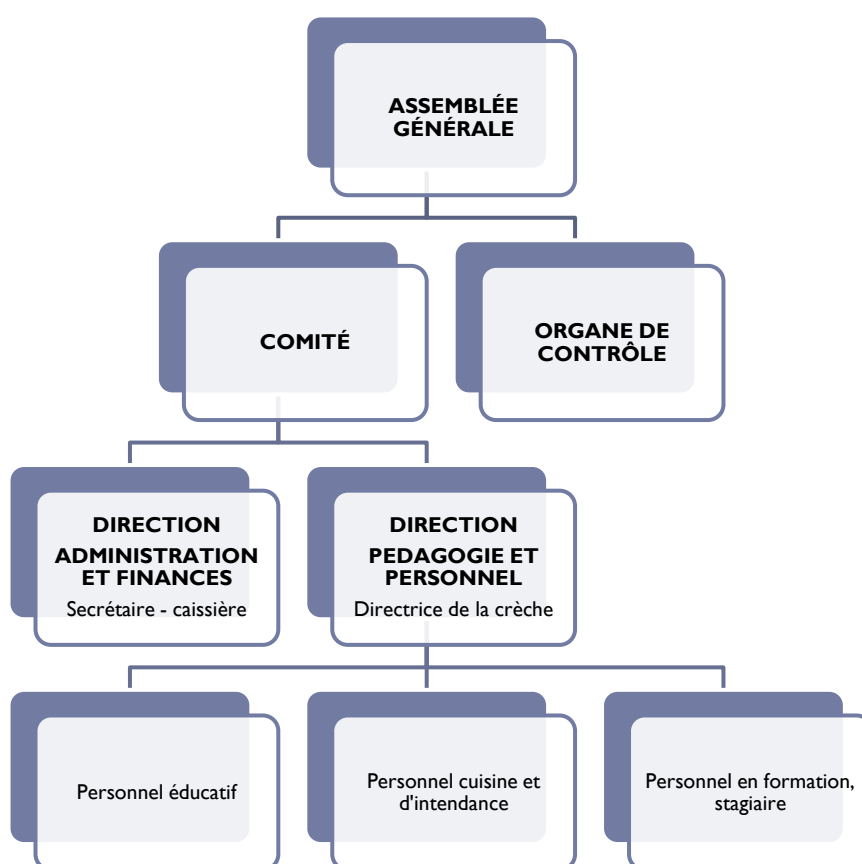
ASSEMBLÉE GÉNÉRALE

COMITÉ

ORGANE DE CONTRÔLE

DIRECTION ADMINISTRATION ET FINANCES
Secrétaire - caissière

DIRECTION PEDAGOGIE ET PERSONNEL
Directrice de la crèche

Personnel éducatif

Personnel cuisine et d'intendance

Personnel en formation, stagiaire